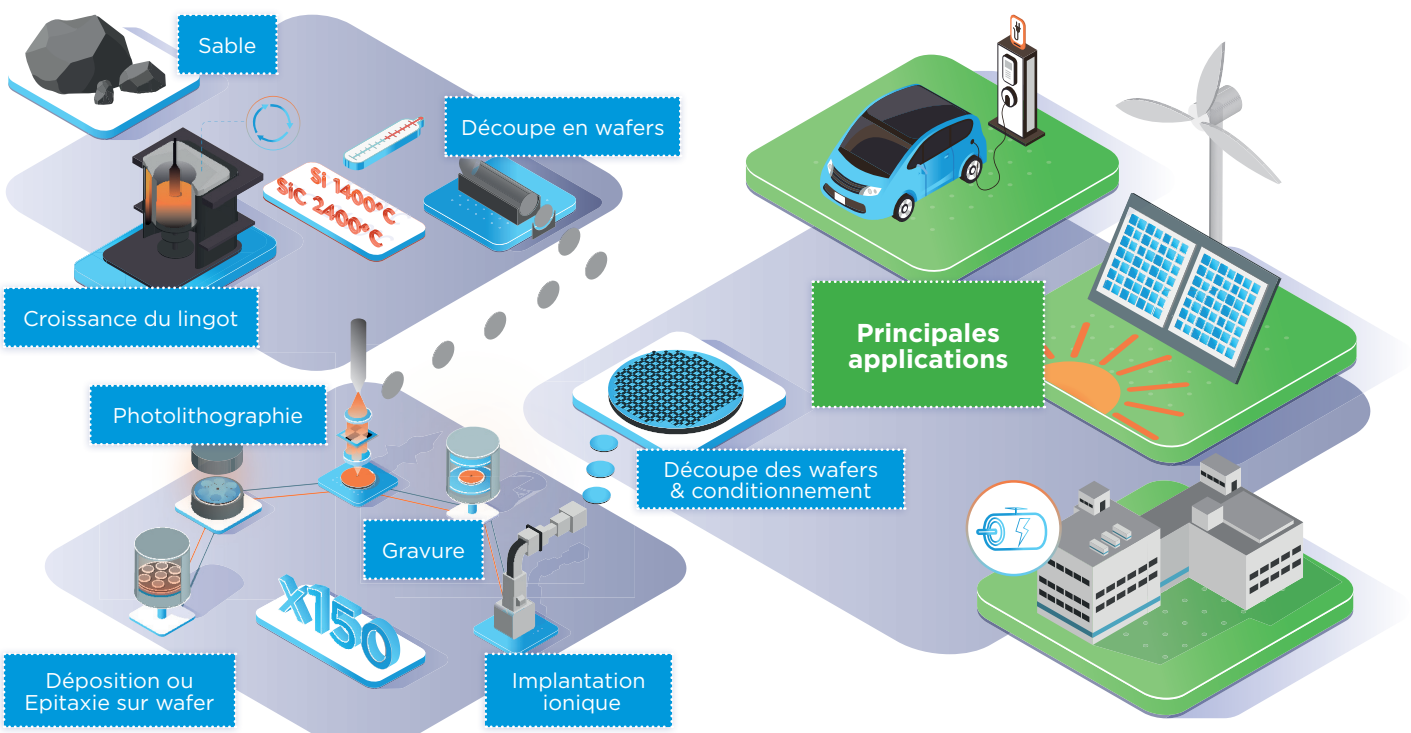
Sable

Si 1400°C
SiC 2400°C

Découpe en wafers

Croissance du lingot

Principales applications

Photolithographie

Découpe des wafers & conditionnement

Gravure

X150

Déposition ou Epitaxie sur wafer

Implantation ionique